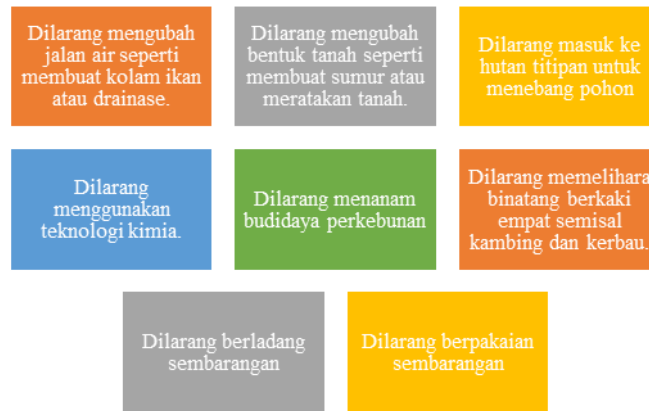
Dilarang mengubah jalan air seperti membuat kolam ikan atau drainase.

Dilarang mengubah bentuk tanah seperti membuat sumur atau meratakan tanah.

Dilarang masuk ke hutan titipan untuk menebang pohon

Dilarang menggunakan teknologi kimia.

Dilarang menanam budidaya perkebunan

Dilarang memelihara binatang berkaki empat semisal kambing dan kerbau.

Dilarang berladang sembarangan

Dilarang berpakaian sembarangan